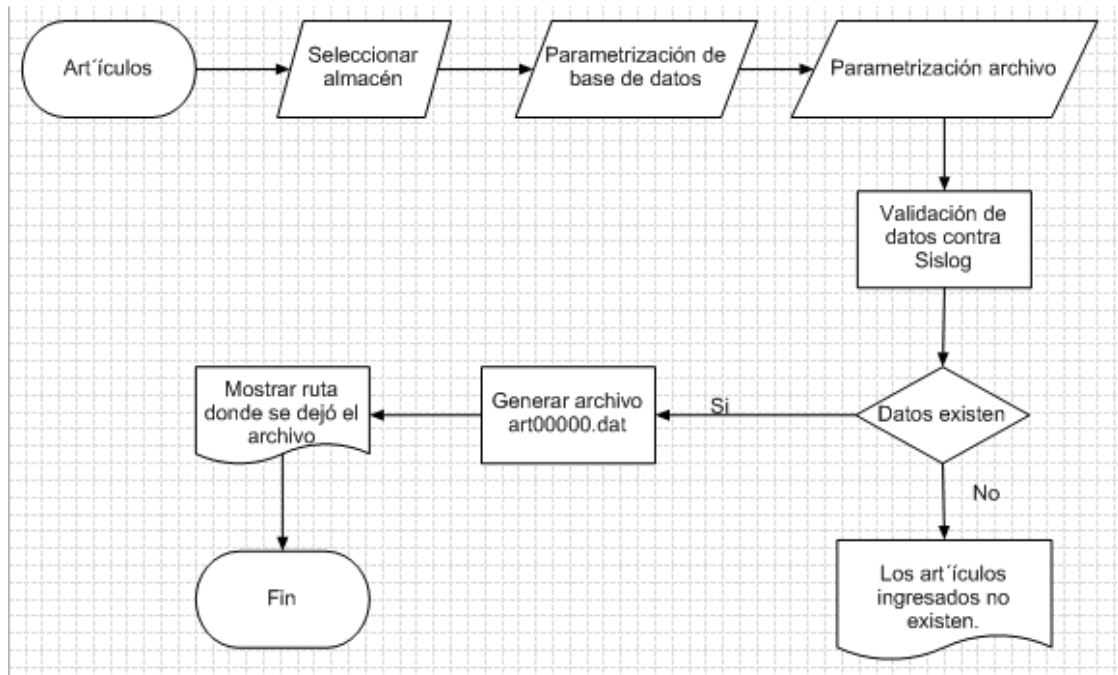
Art´ículos

Seleccionar almacén

Parametrización de base de datos

Parametrización archivo

Validación de datos contra Sislog

Datos existen

Si

Generar archivo art00000.dat

Mostrar ruta donde se dejó el archivo

Fin

No

Los art´ículos ingresados no existen.